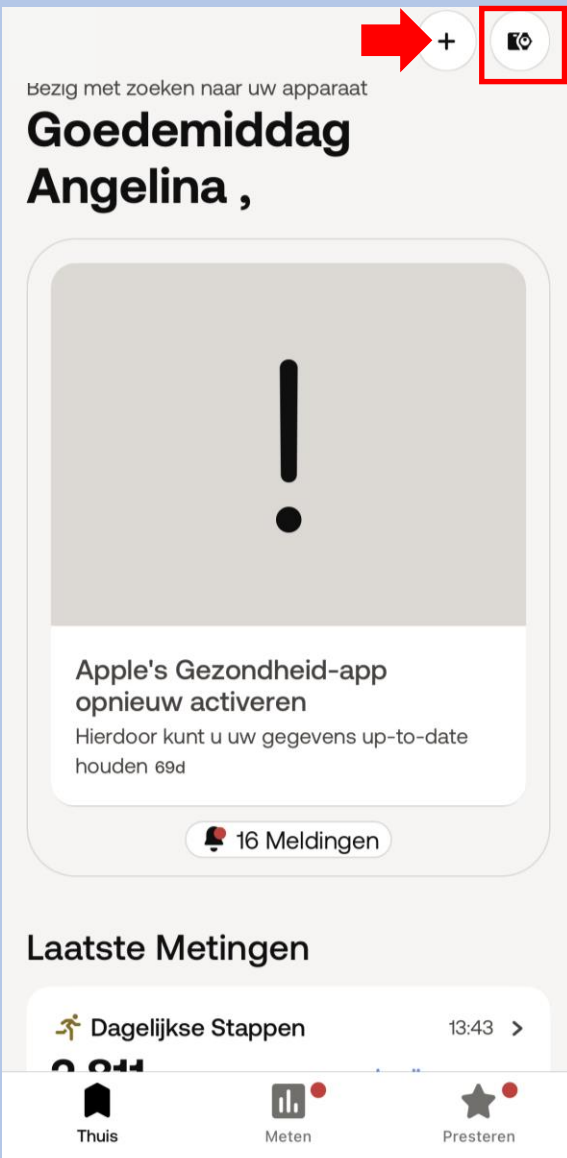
Bezig met zoeken naar uw apparaat

Goedemiddag Angelina ,

!

Apple's Gezondheid-app opnieuw activeren

Hierdoor kunt u uw gegevens up-to-date houden 69d

16 Meldingen

Laatste Metingen

Dagelijkse Stappen 13:43 >

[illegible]

Thuis

Meten

Presteren